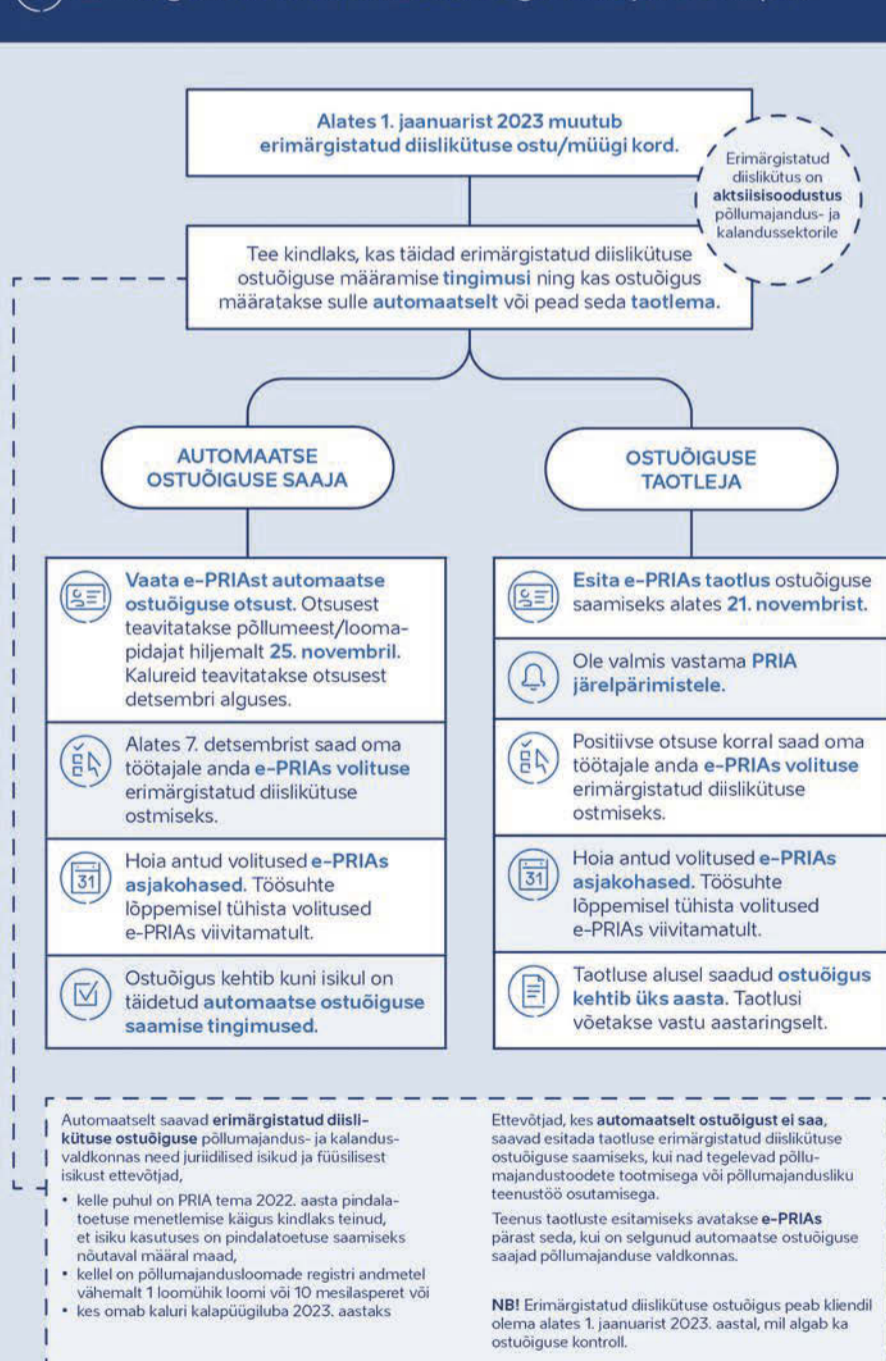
Alates 1. jaanuarist 2023 muutub erimärgistatud diislikütuse ostu/müügi kord.

Erimärgistatud diislikütus on aktsiisisoodustus põllumajandus- ja kalandussektorile

Tee kindlaks, kas täidad erimärgistatud diislikütuse ostuõiguse määramise tingimusi ning kas ostuõigus määratakse sulle automaatselt või pead seda taotlema.

AUTOMAATSE OSTUÕIGUSE SAAJA

Vaata e-PRIAst automaatse ostuõiguse otsust. Otsusest teavitatakse põllumeest/loomapidajat hiljemalt 25. novembril. Kalureid teavitatakse otsusest detsembri alguses.

Alates 7. detsembrist saad oma töötajale anda e-PRIAs volituse erimärgistatud diislikütuse ostmiseks.

31 Hoia antud volitused e-PRIAs asjakohased. Töösuhte lõppemisel tühista volitused e-PRIAs viivitamatult.

Ostuõigus kehtib kuni isikul on täidetud automaatse ostuõiguse saamise tingimused.

OSTUÕIGUSE TAOTLEJA

Esita e-PRIAs taotlus ostuõiguse saamiseks alates 21. novembrist.

Ole valmis vastama PRIA järelpärimistele.

Positiivse otsuse korral saad oma töötajale anda e-PRIAs volituse erimärgistatud diislikütuse ostmiseks.

31 Hoia antud volitused e-PRIAs asjakohased. Töösuhte lõppemisel tühista volitused e-PRIAs viivitamatult.

Taotluse alusel saadud ostuõigus kehtib üks aasta. Taotlusi võetakse vastu aastaringselt.

Automaatselt saavad erimärgistatud diislikütuse ostuõiguse põllumajandus- ja kalandusvaldkonnas need juriidilised isikud ja füüsilisest isikust ettevõtjad,
• kelle puhul on PRIA tema 2022. aasta pindalatoetuse menetlemise käigus kindlaks teinud, et isiku kasutuses on pindalatoetuse saamiseks nõutaval määral maad,
• kellel on põllumajandusloomade registri andmetel vähemalt 1 loomühik loomi või 10 mesilasperet või
• kes omab kaluri kalapüügiluba 2023. aastaks

Ettevõtjad, kes automaatselt ostuõigust ei saa, saavad esitada taotluse erimärgistatud diislikütuse ostuõiguse saamiseks, kui nad tegelevad põllumajandustoodete tootmisega või põllumajandusliku teenustöö osutamisega.

Teenus taotluste esitamiseks avatakse e-PRIAs pärast seda, kui on selgunud automaatse ostuõiguse saajad põllumajanduse valdkonnas.

NB! Erimärgistatud diislikütuse ostuõigus peab kliendil olema alates 1. jaanuarist 2023. aastal, mil algab ka ostuõiguse kontroll.